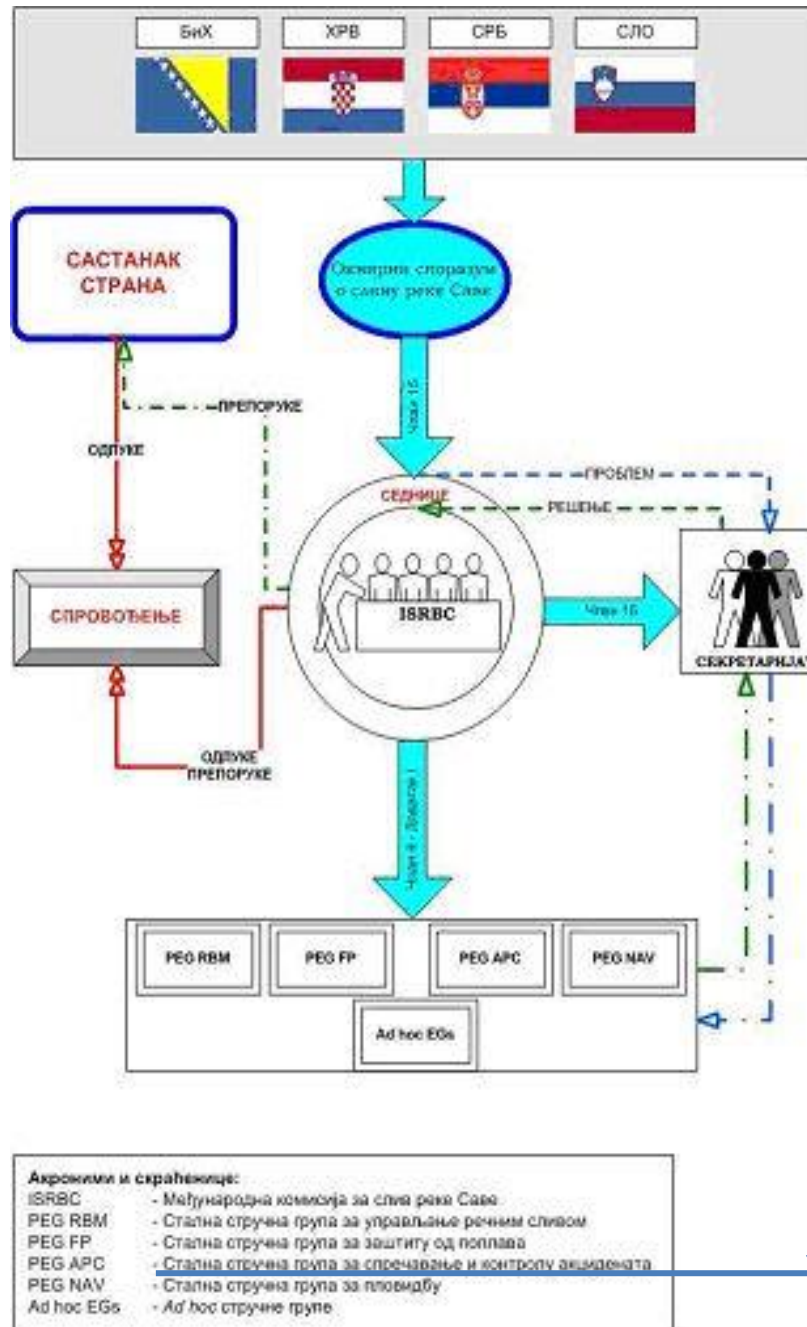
БиХ

ХРВ

СРБ

СЛО

САСТАНАК СТРАНА

Оквирни споразум о сливу реке Саве

ПРЕПОРУКЕ

ОДЛУКЕ

Члан 15

ПРОБЛЕМ

СЕДНИЦЕ

РЕШЕЊЕ

СПРОВОЂЕЊЕ

ISRBC

Члан 15

СЕКРЕТАРИЈАТ

ОДЛУКЕ ПРЕПОРУКЕ

Члан 4 - Додатак I

PEG RBM

PEG FP

PEG APC

PEG NAV

Ad hoc EGs

Акроними и скраћенице:

| | |
|---|---|
| ISRBC | - Међународна комисија за слив реке Саве |
| PEG RBM | - Стална стручна група за управљање речним сливом |
| PEG FP | - Стална стручна група за заштиту од поплава |
| PEG APC | - Стална стручна група за спречавање и контролу акцидената |
| PEG NAV | - Стална стручна група за пловидбу |
| Ad hoc EGs | - Ad hoc стручне групе |